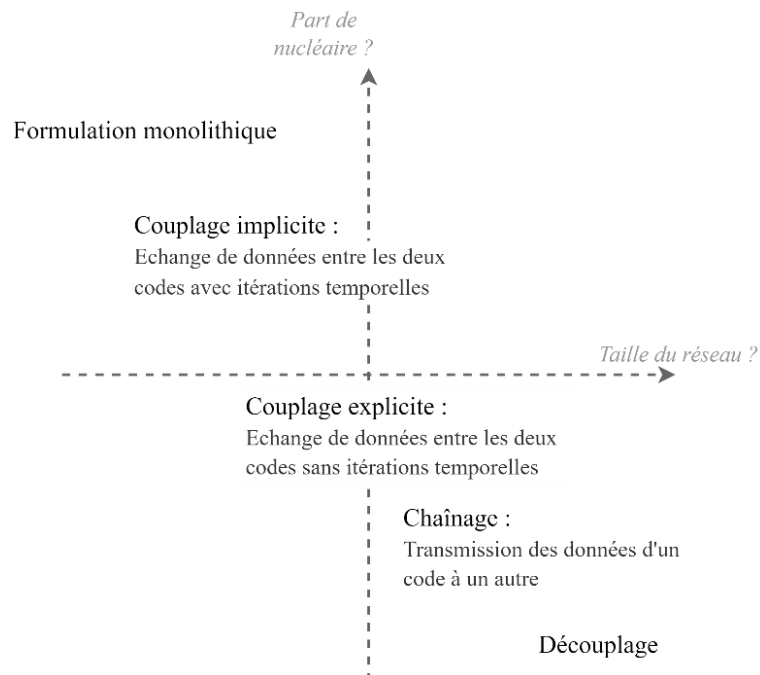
Part de nucléaire ?

Formulation monolithique

Couplage implicite :
Echange de données entre les deux codes avec itérations temporelles

Taille du réseau ?

Couplage explicite :
Echange de données entre les deux codes sans itérations temporelles

Chaînage :
Transmission des données d'un code à un autre

Découplage